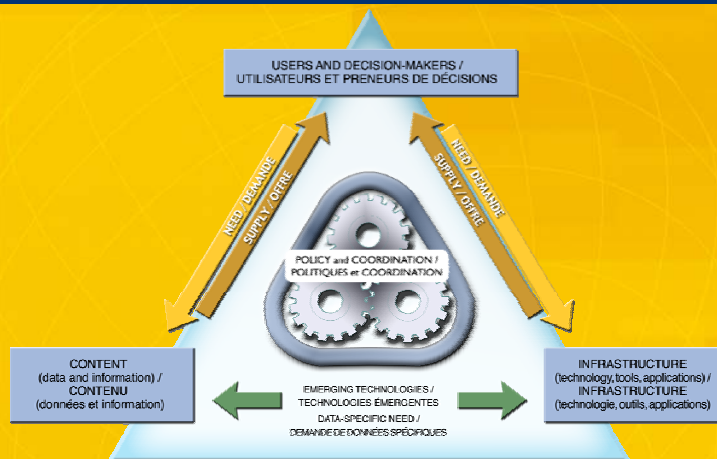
USERS AND DECISION-MAKERS / UTILISATEURS ET PRENEURS DE DÉCISIONS

NEED / DEMANDE

SUPPLY / OFFRE

NEED / DEMANDE

SUPPLY / OFFRE

POLICY and COORDINATION / POLITIQUES et COORDINATION

CONTENT (data and information) / CONTENU (données et information)

EMERGING TECHNOLOGIES / TECHNOLOGIES ÉMERGENTES

DATA-SPECIFIC NEED / DEMANDE DE DONNÉES SPÉCIFIQUES

INFRASTRUCTURE (technology, tools, applications) / INFRASTRUCTURE (technologie, outils, applications)